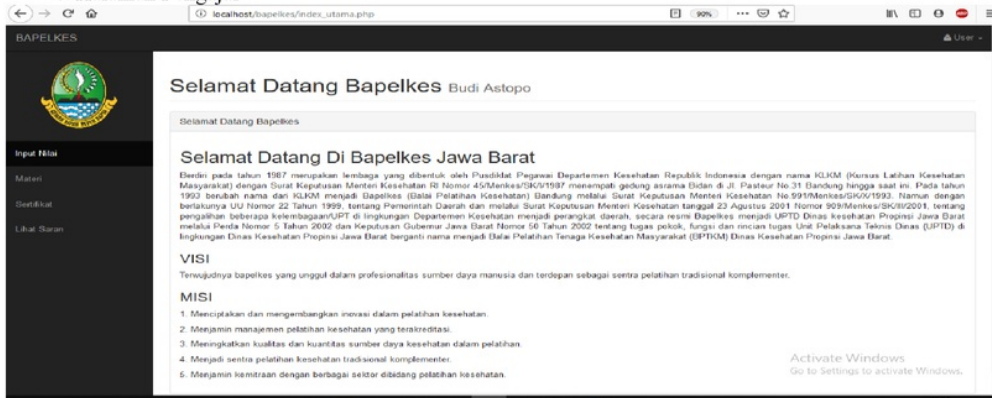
localhost/bapelkes/index_utama.php

90%

BAPELKES

User

Input Nilai

Materi

Sertifikat

Lihat Saran

Selamat Datang Bapelkes Budi Astopo

Selamat Datang Bapelkes

Selamat Datang Di Bapelkes Jawa Barat

Berdiri pada tahun 1987 merupakan lembaga yang dibentuk oleh Pusdiklat Pegawai Departemen Kesehatan Republik Indonesia dengan nama KLKM (Kursus Latihan Kesehatan Masyarakat) dengan Surat Keputusan Menteri Kesehatan RI Nomor 45/Menkes/SK/I/1987 menempati gedung asrama Bidan di Jl. Pasteur No.31 Bandung hingga saat ini. Pada tahun 1993 berubah nama dari KLKM menjadi Bapelkes (Balai Pelatihan Kesehatan) Bandung melalui Surat Keputusan Menteri Kesehatan No.991/Menkes/SK/X/1993. Namun dengan berlakunya UU Nomor 22 Tahun 1999, tentang Pemerintah Daerah dan melalui Surat Keputusan Menteri Kesehatan tanggal 23 Agustus 2001 Nomor 909/Menkes/SK/III/2001, tentang pengalihan beberapa kelembagaan/UPT di lingkungan Departemen Kesehatan menjadi perangkat daerah, secara resmi Bapelkes menjadi UPTD Dinas kesehatan Propinsi Jawa Barat melalui Perda Nomor 5 Tahun 2002 dan Keputusan Gubernur Jawa Barat Nomor 50 Tahun 2002 tentang tugas pokok, fungsi dan rincian tugas Unit Pelaksana Teknis Dinas (UPTD) di lingkungan Dinas Kesehatan Propinsi Jawa Barat berganti nama menjadi Balai Pelatihan Tenaga Kesehatan Masyarakat (BPTKM) Dinas Kesehatan Propinsi Jawa Barat.

VISI

Terwujudnya bapelkes yang unggul dalam profesionalitas sumber daya manusia dan terdepan sebagai sentra pelatihan tradisional komplementer.

MISI

1. Menciptakan dan mengembangkan inovasi dalam pelatihan kesehatan.
2. Menjamin manajemen pelatihan kesehatan yang terakreditasi.
3. Meningkatkan kualitas dan kuantitas sumber daya kesehatan dalam pelatihan.
4. Menjadi sentra pelatihan kesehatan tradisional komplementer.
5. Menjamin kemitraan dengan berbagai sektor dibidang pelatihan kesehatan.

Activate Windows
Go to Settings to activate Windows.